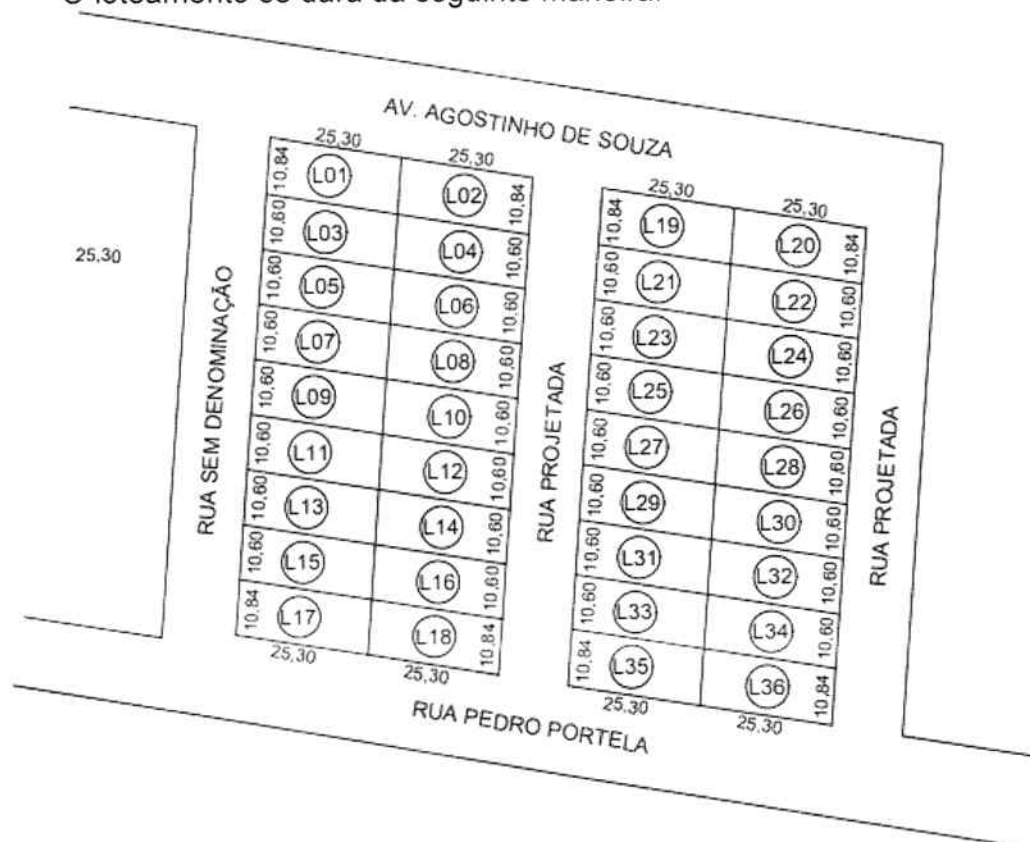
O loteamento se dará da seguinte maneira:

AV. AGOSTINHO DE SOUZA

25,30

RUA SEM DENOMINAÇÃO

25,30
10,84 L01
10,60 L03
10,60 L05
10,60 L07
10,60 L09
10,60 L11
10,60 L13
10,60 L15
10,84 L17
25,30

25,30
L02 10,84
L04 10,60
L06 10,60
L08 10,60
L10 10,60
L12 10,60
L14 10,60
L16 10,60
L18 10,84
25,30

RUA PROJETADA

25,30
10,84 L19
10,60 L21
10,60 L23
10,60 L25
10,60 L27
10,60 L29
10,60 L31
10,60 L33
10,84 L35
25,30

25,30
L20 10,84
L22 10,60
L24 10,60
L26 10,60
L28 10,60
L30 10,60
L32 10,60
L34 10,60
L36 10,84
25,30

RUA PROJETADA

RUA PEDRO PORTELA